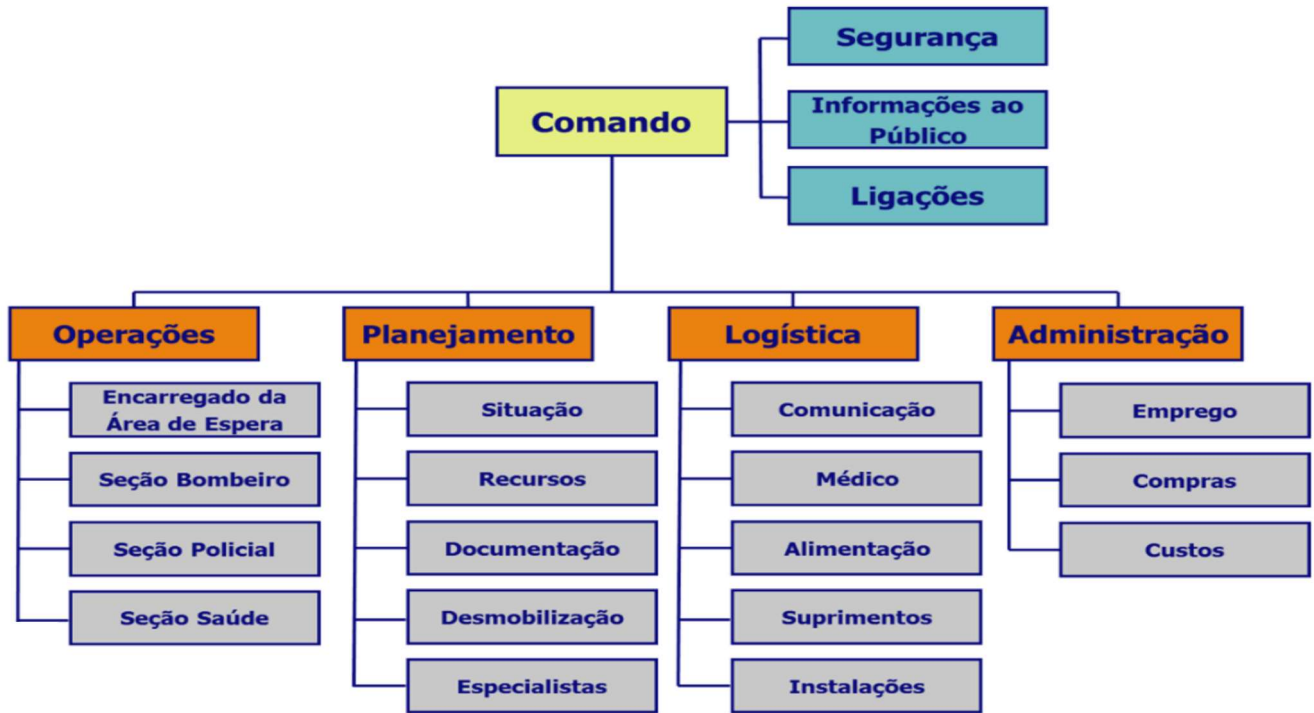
Comando

Segurança

Informações ao Público

Ligações

Operações

Encarregado da Área de Espera

Seção Bombeiro

Seção Policial

Seção Saúde

Planejamento

Situação

Recursos

Documentação

Desmobilização

Especialistas

Logística

Comunicação

Médico

Alimentação

Suprimentos

Instalações

Administração

Emprego

Compras

Custos